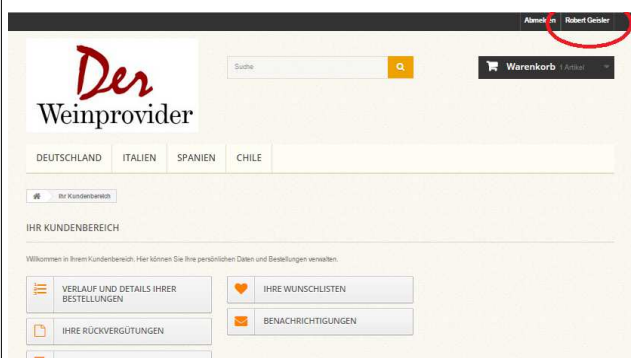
Abmelden Robert Geisler

Der Weinprovider

Suche

Warenkorb 1 Artikel

DEUTSCHLAND ITALIEN SPANIEN CHILE

Ihr Kundenbereich

IHR KUNDENBEREICH

Willkommen in Ihrem Kundenbereich. Hier können Sie Ihre persönlichen Daten und Bestellungen verwalten.

VERLAUF UND DETAILS IHRER BESTELLUNGEN

IHRE WUNSCHLISTEN

IHRE RÜCKVERGÜTUNGEN

BENACHRICHTIGUNGEN